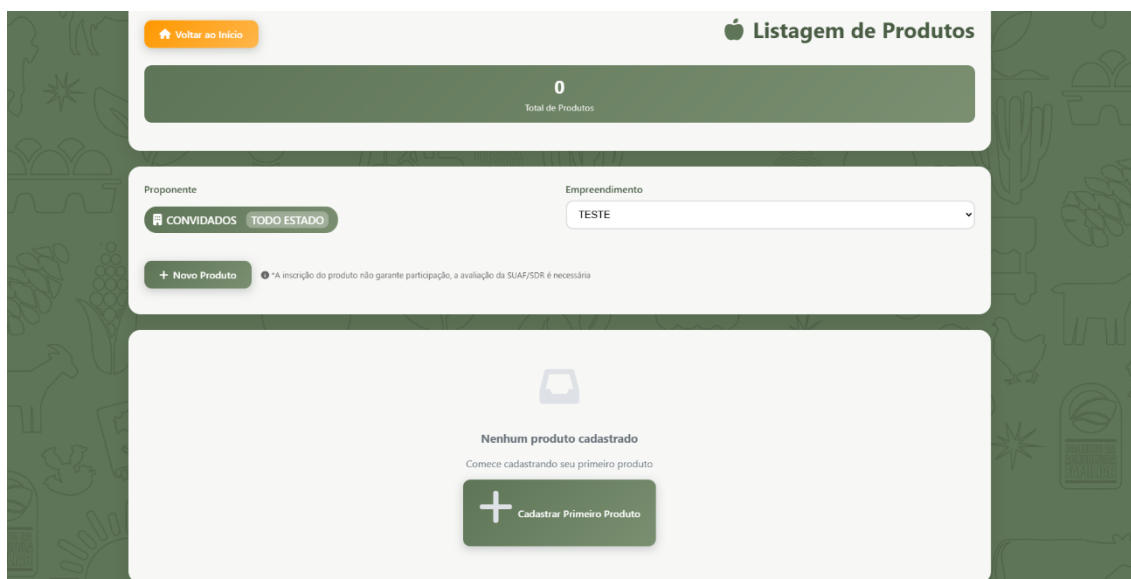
Voltar ao Início

Listagem de Produtos

0
Total de Produtos

Proponente

CONVIDADOS TODO ESTADO

Empreendimento

TESTE

+ Novo Produto

*A inscrição do produto não garante participação, a avaliação da SUAF/SDR é necessária

Nenhum produto cadastrado

Comece cadastrando seu primeiro produto

+ Cadastrar Primeiro Produto